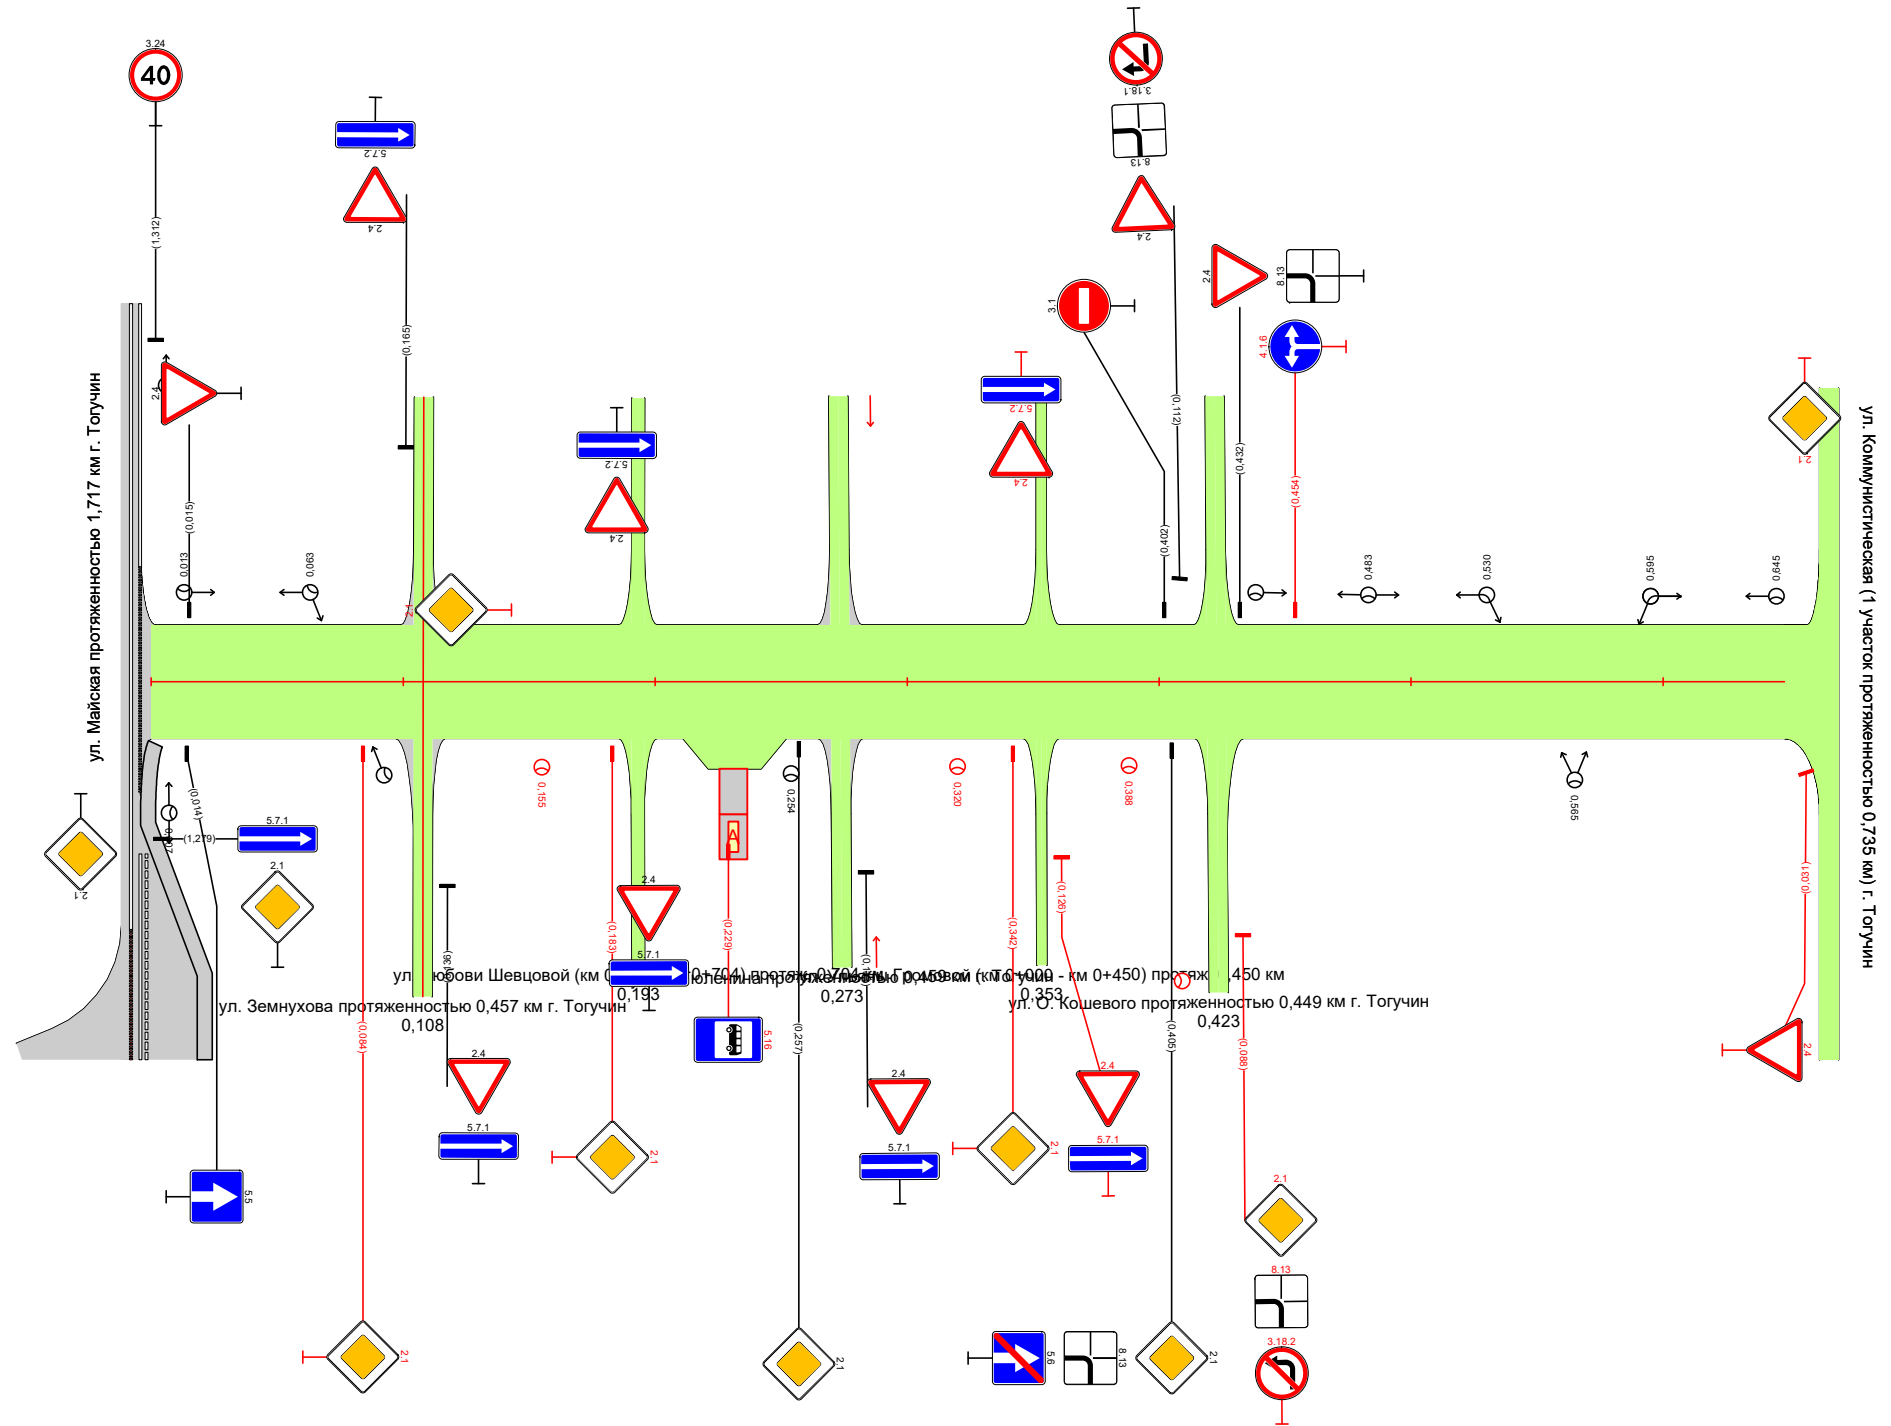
3.24
40
(1,312)
5.7.2
2.4
(0,165)
2.4
(0,015)
0,013
0,063
5.7.2
2.4
5.7.2
2.4
3.18.1
8.13
2.4
(0,112)
3.1
(0,402)
2.4
8.13
(0,432)
4.1.6
(0,454)
0,483
0,530
0,595
0,645
2.1
ул. Майская протяженностью 1,717 км г. Тогучин
ул. Коммунистическая (1 участок протяженностью 0,735 км) г. Тогучин
2.1
(0,014)
(1,279)
5.7.1
2.1
0,155
0,254
0,320
0,388
0,565
2.4
5.7.1
(0,183)
(0,229)
(0,342)
(0,126)
(0,103)
ул. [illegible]юбови Шевцовой (км 0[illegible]0+704) протяженностью 0,704 км Громовой (км 0+000 - км 0+450) протяж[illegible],450 км
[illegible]юленина протяженностью 0,459 км г. Тогучин
0,193
0,273
0,353
ул. Земнухова протяженностью 0,457 км г. Тогучин
0,108
ул. О. Кошевого протяженностью 0,449 км г. Тогучин
0,423
(0,084)
(0,257)
(0,405)
(0,088)
5.16
2.4
5.7.1
2.4
5.7.1
2.4
5.7.1
2.4
5.5
2.1
2.1
2.1
2.1
2.1
2.1
8.13
3.18.2
5.6
8.13
2.1